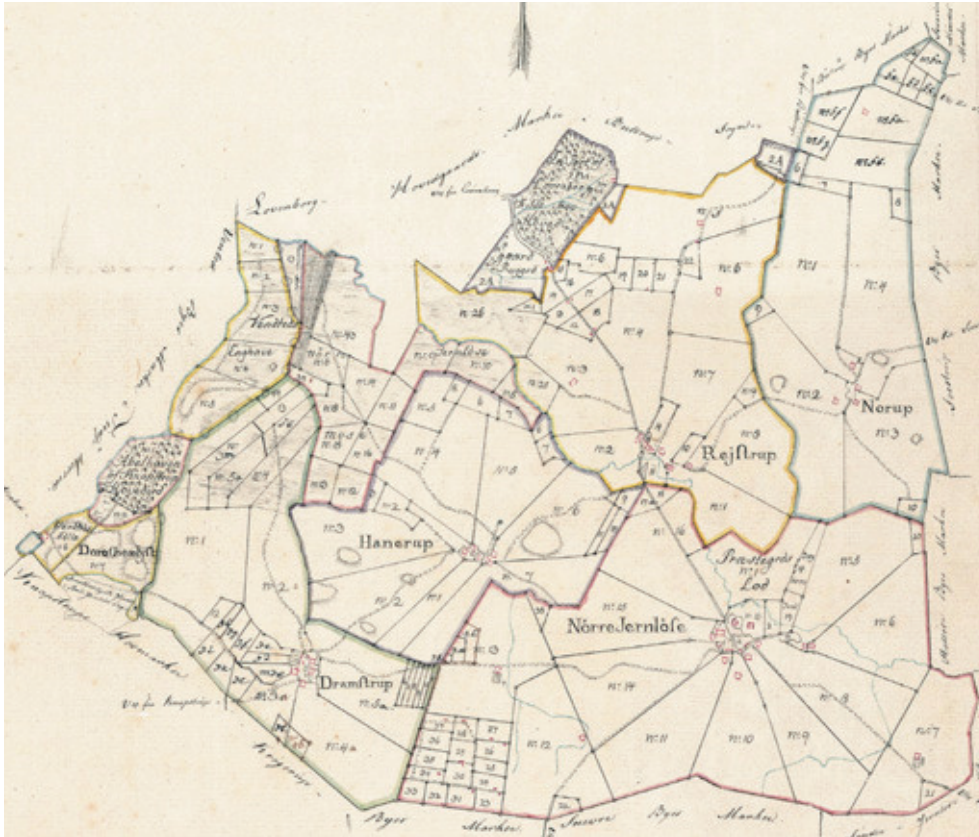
Løvenborg

Hovedgaards Marken

Vandkiær

Engshave

Dorotheaslyst

Hanerup

Rejstrup

Norup

Nörre Jernløse

Præstegårds Lod

Dramstrup

Byes Marken

n:1

n:2

n:3

n:4

n:5

n:6

n:7

n:8

n:9

n:10

n:11

n:12

n:13

n:14

n:15

n:16

n:26

n:40

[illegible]